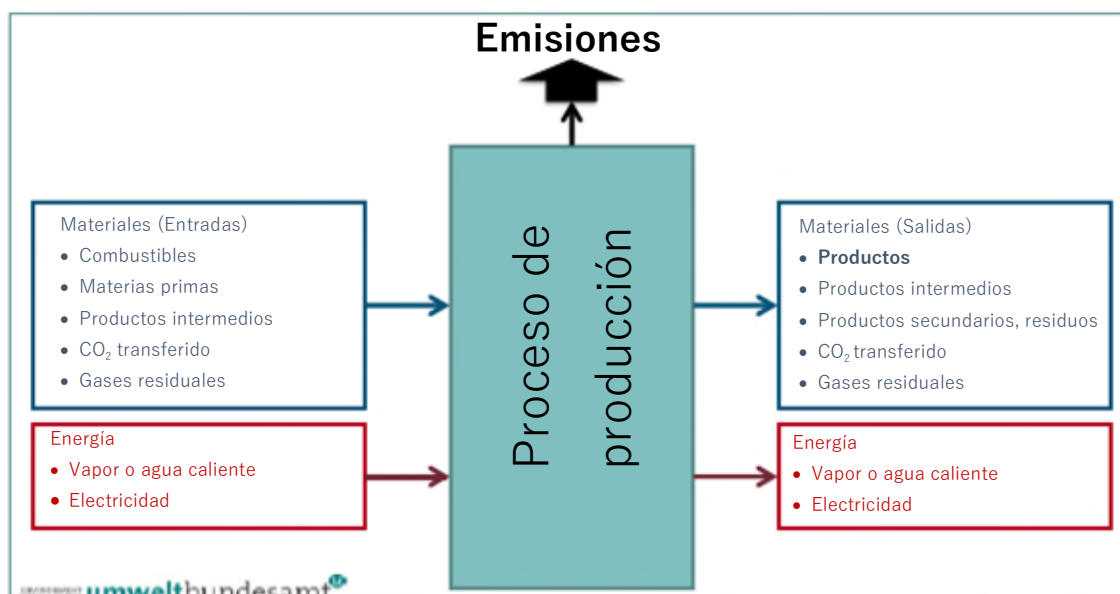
Emisiones

Materiales (Entradas)
- Combustibles
- Materias primas
- Productos intermedios
- $CO_2$ transferido
- Gases residuales

Energía
- Vapor o agua caliente
- Electricidad

Proceso de producción

Materiales (Salidas)
- **Productos**
- Productos intermedios
- Productos secundarios, residuos
- $CO_2$ transferido
- Gases residuales

Energía
- Vapor o agua caliente
- Electricidad

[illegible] umweltbundesamt